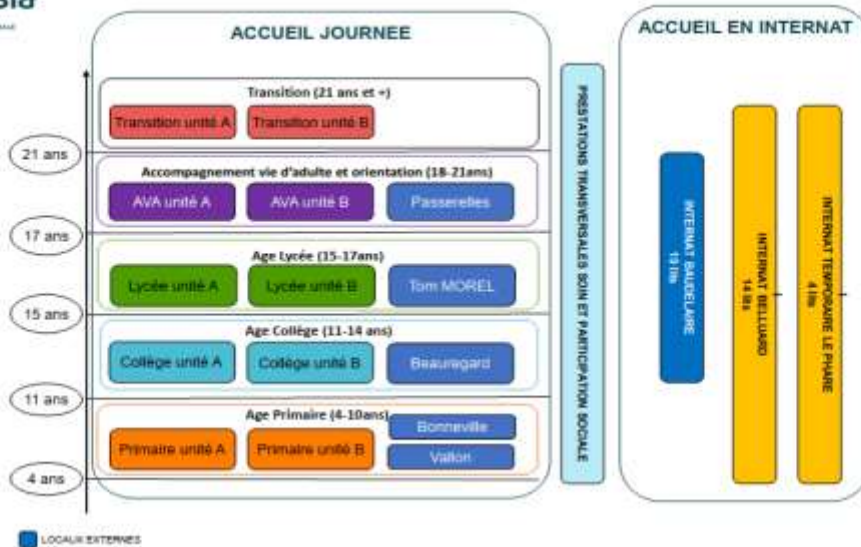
sia

ACCUEIL JOURNEE

Transition (21 ans et +)

Transition unité A

Transition unité B

Accompagnement vie d'adulte et orientation (18-21ans)

AVA unité A

AVA unité B

Passerelles

Age Lycée (15-17ans)

Lycée unité A

Lycée unité B

Tom MOREL

Age Collège (11-14 ans)

Collège unité A

Collège unité B

Beauregard

Age Primaire (4-10ans)

Primaire unité A

Primaire unité B

Bonneville

Vallon

21 ans

17 ans

15 ans

11 ans

4 ans

PRESTATIONS TRANSVERSALES SOIN ET PARTICIPATION SOCIALE

ACCUEIL EN INTERNAT

INTERNAT BAUDELAIRE 13 lits

INTERNAT BELLUARD 14 lits

INTERNAT TEMPORAIRE LE PHARE 4 lits

LOCAUX EXTERNES